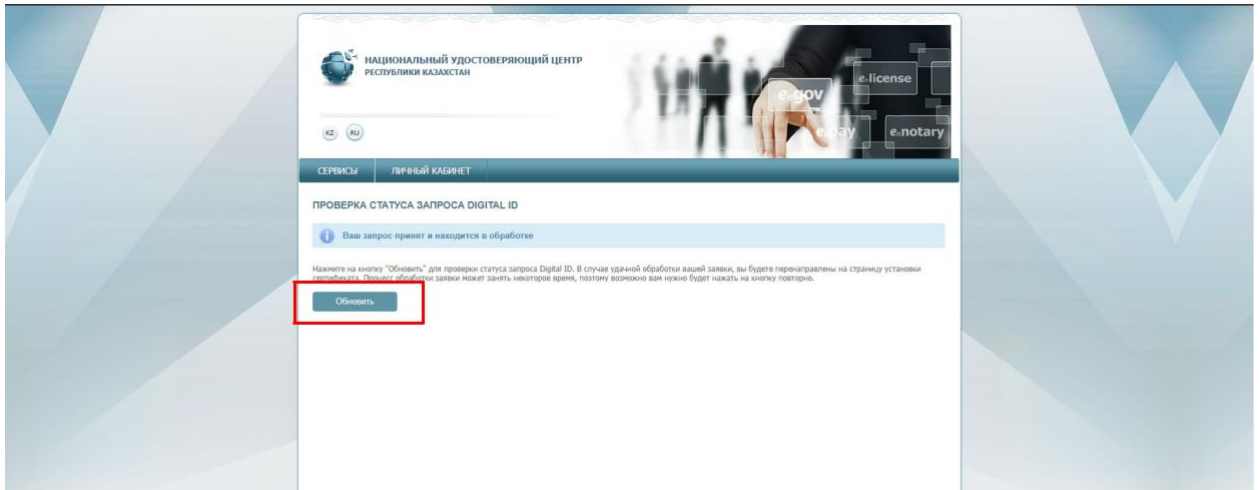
НАЦИОНАЛЬНЫЙ УДОСТОВЕРЯЮЩИЙ ЦЕНТР
РЕСПУБЛИКИ КАЗАХСТАН

KZ RU

e-license
e-gov
e-pay
e-notary

СЕРВИСЫ ЛИЧНЫЙ КАБИНЕТ

ПРОВЕРКА СТАТУСА ЗАПРОСА DIGITAL ID

Ваш запрос принят и находится в обработке

Нажмите на кнопку "Обновить" для проверки статуса запроса Digital ID. В случае удачной обработки вашей заявки, вы будете перенаправлены на страницу установки сертификата. Процесс обработки заявки может занять некоторое время, поэтому возможно вам нужно будет нажать на кнопку повторно.

Обновить